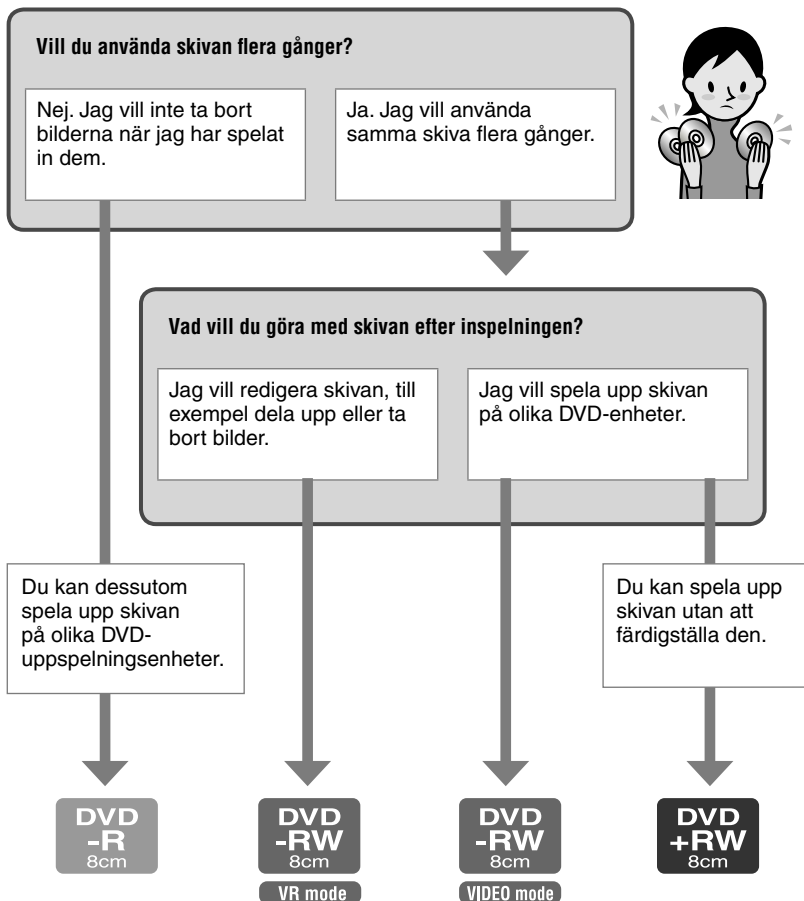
Vill du använda skivan flera gånger?

Nej. Jag vill inte ta bort bilderna när jag har spelat in dem.

Ja. Jag vill använda samma skiva flera gånger.

Vad vill du göra med skivan efter inspelningen?

Jag vill redigera skivan, till exempel dela upp eller ta bort bilder.

Jag vill spela upp skivan på olika DVD-enheter.

Du kan dessutom spela upp skivan på olika DVD-uppspelningsenheter.

Du kan spela upp skivan utan att färdigställa den.

DVD -R 8cm

DVD -RW 8cm
VR mode

DVD -RW 8cm
VIDEO mode

DVD +RW 8cm